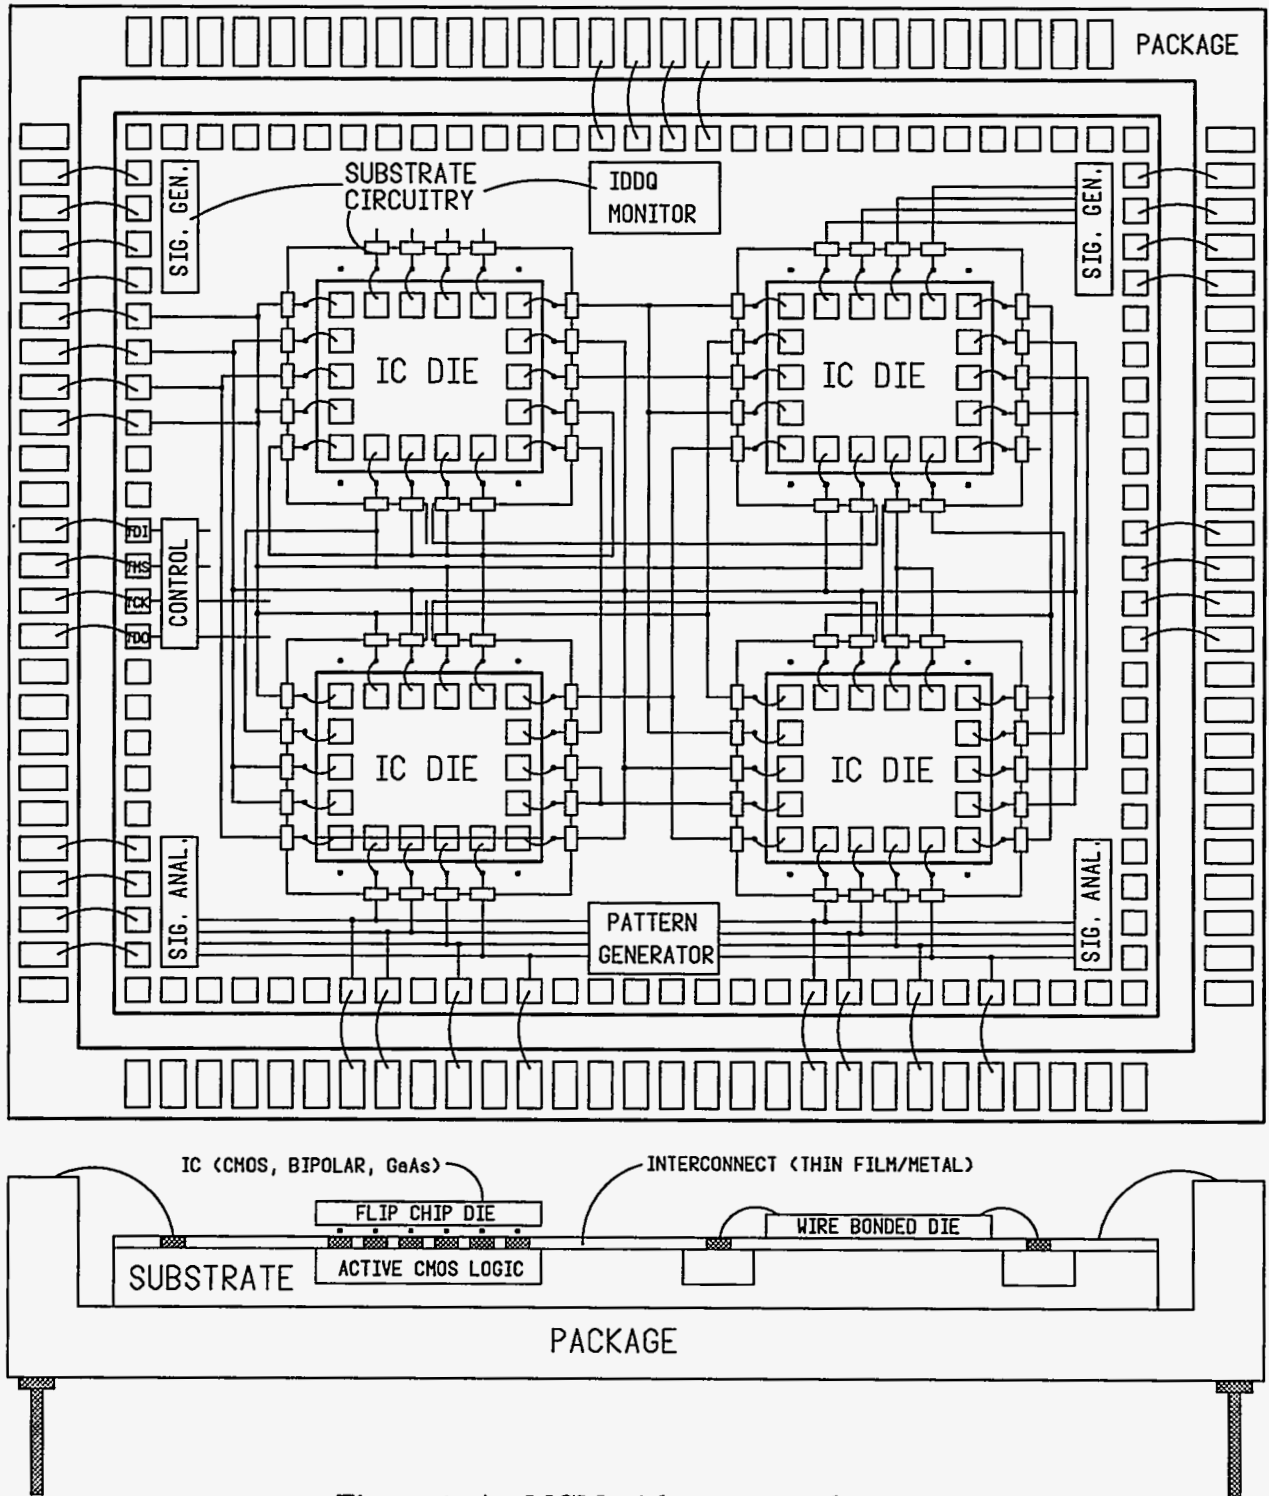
PACKAGE

SUBSTRATE CIRCUITRY

IDDQ MONITOR

SIG. GEN.

SIG. GEN.

IC DIE

IC DIE

TDI
TMS
TCK
TDO

CONTROL

IC DIE

IC DIE

SIG. ANAL.

PATTERN GENERATOR

SIG. ANAL.

IC (CMOS, BIPOLAR, GaAs)

INTERCONNECT (THIN FILM/METAL)

FLIP CHIP DIE

WIRE BONDED DIE

SUBSTRATE

ACTIVE CMOS LOGIC

PACKAGE

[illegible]